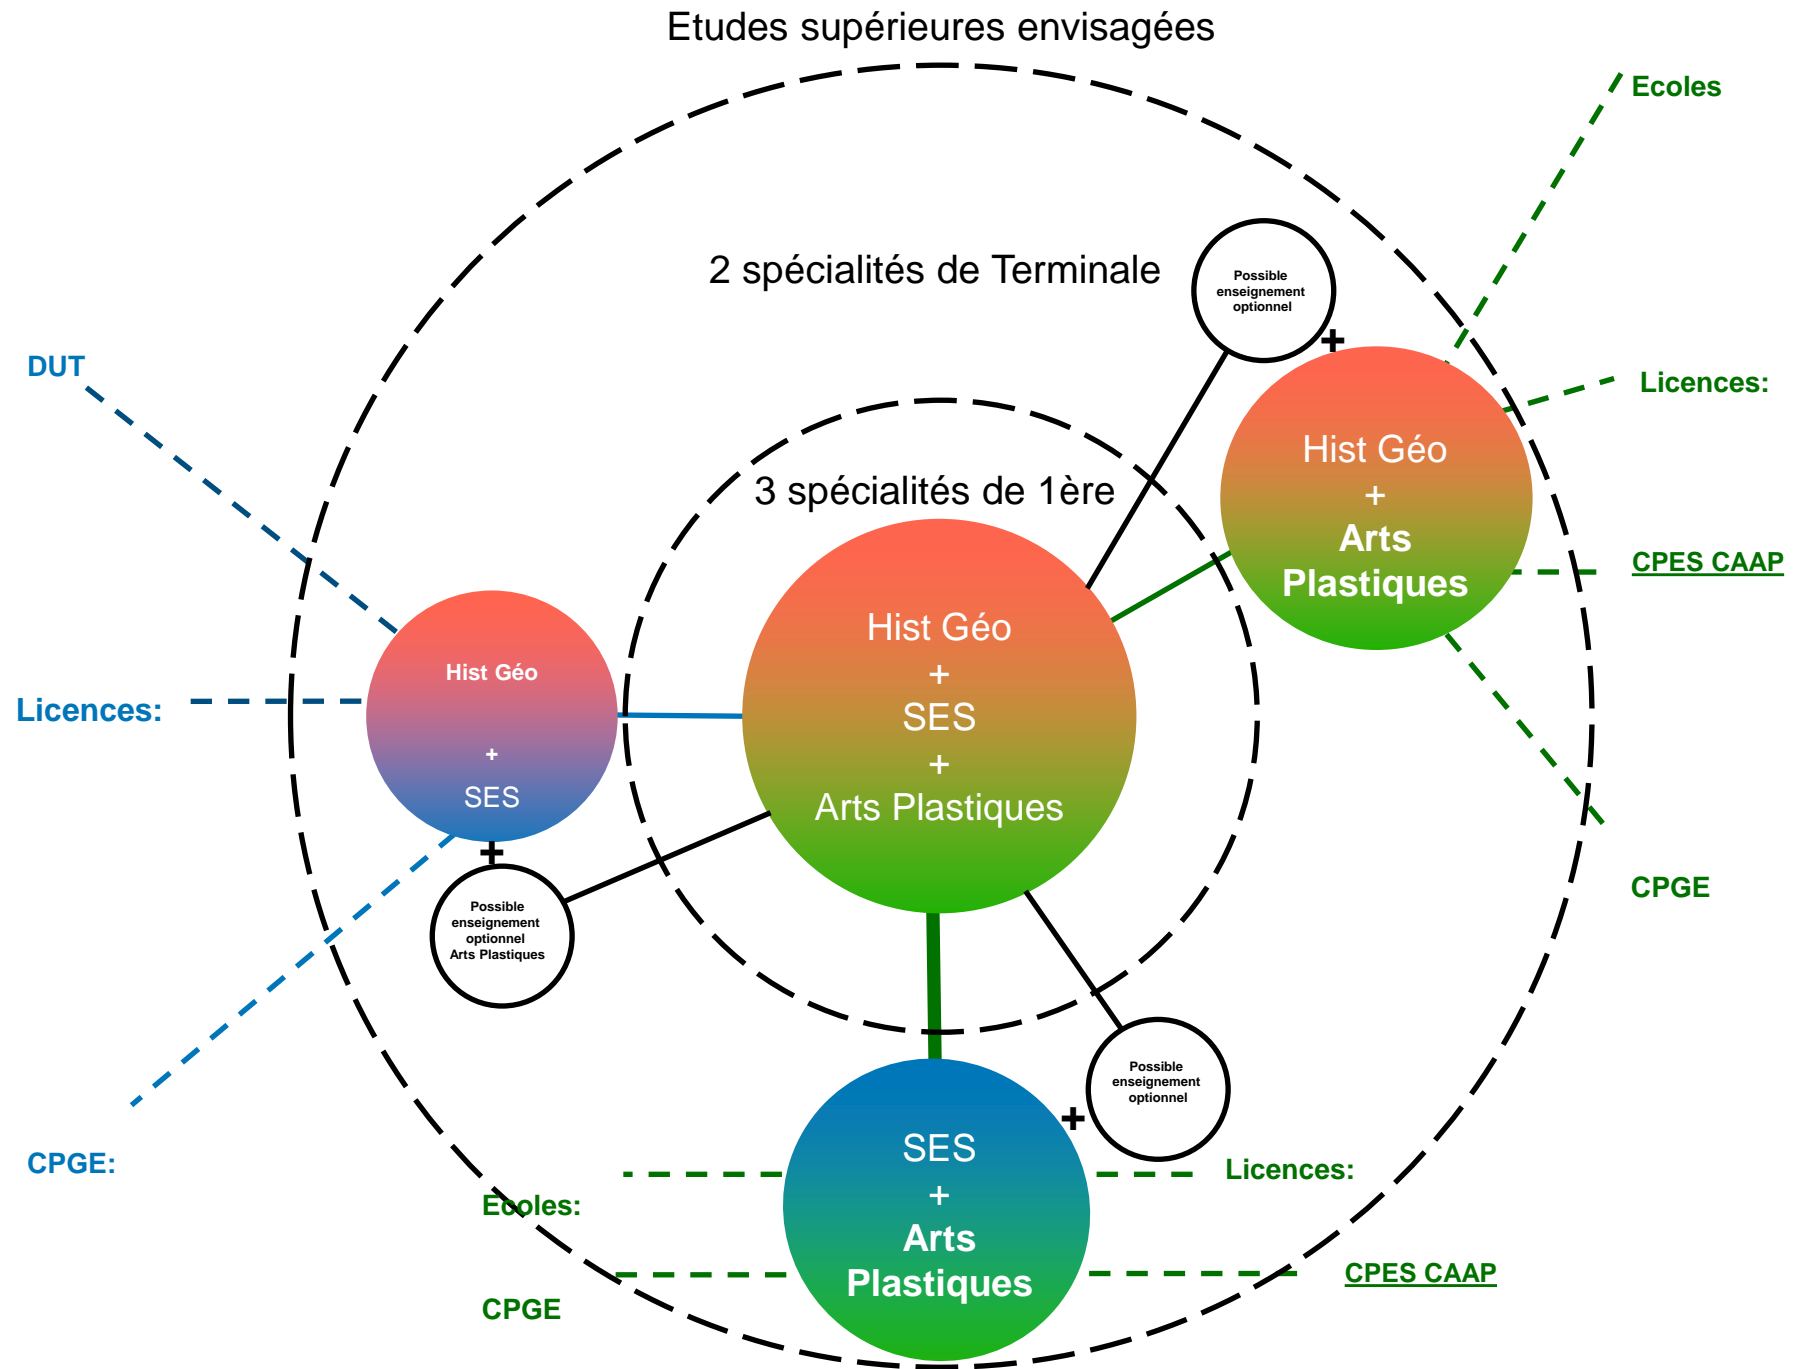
Etudes supérieures envisagées

Ecoles

2 spécialités de Terminale

Possible enseignement optionnel

DUT

Licences:

Hist Géo + Arts Plastiques

3 spécialités de 1ère

CPES CAAP

Hist Géo + SES + Arts Plastiques

Hist Géo + SES

Licences:

CPGE

Possible enseignement optionnel Arts Plastiques

Possible enseignement optionnel

SES + Arts Plastiques

Licences:

CPGE:

Ecoles:

CPGE

CPES CAAP